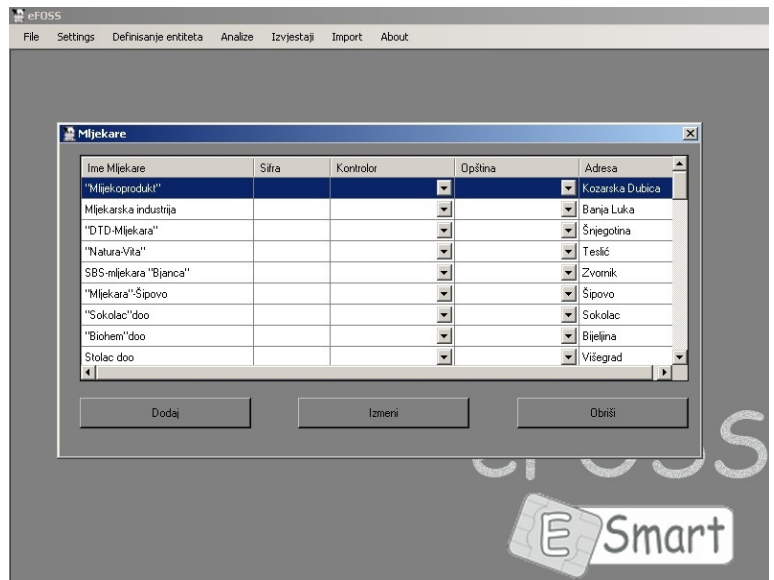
eFOSS

File Settings Definisanje entiteta Analize Izvjestaji Import About

Mljekare

| Ime Mljekare | Sifra | Kontrolor | Opština | Adresa |
|---|---|---|---|---|
| "Mljekoprodukt" | | | | Kozarska Dubica |
| Mljekarska industrija | | | | Banja Luka |
| "DTD-Mljekara" | | | | Šnjegotina |
| "Natura-Vita" | | | | Teslić |
| SBS-mljekara "Bjanca" | | | | Zvornik |
| "Mljekara"-Šipovo | | | | Šipovo |
| "Sokolac"doo | | | | Sokolac |
| "Biohem"doo | | | | Bijeljina |
| Stolac doo | | | | Višegrad |

Dodaj Izmeni Obriši

eFOSS

E Smart